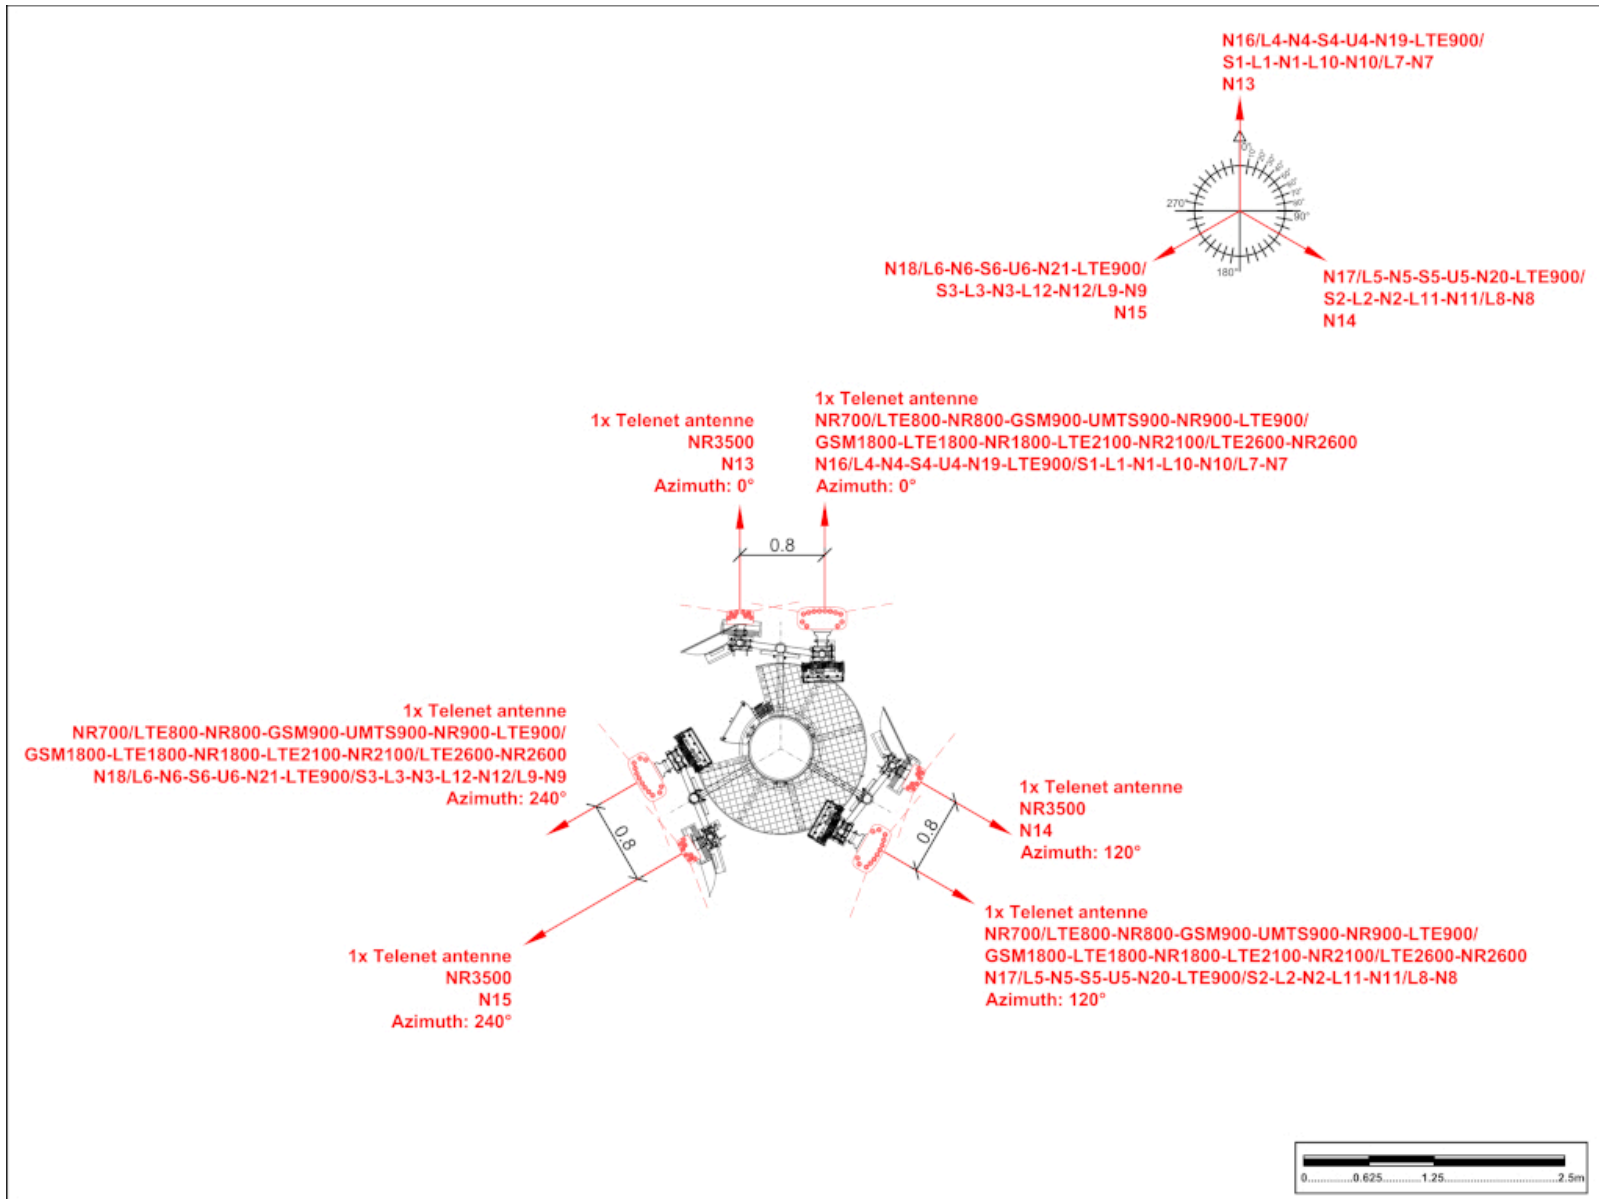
N16/L4-N4-S4-U4-N19-LTE900/
S1-L1-N1-L10-N10/L7-N7
N13

270°
90°
180°

N18/L6-N6-S6-U6-N21-LTE900/
S3-L3-N3-L12-N12/L9-N9
N15

N17/L5-N5-S5-U5-N20-LTE900/
S2-L2-N2-L11-N11/L8-N8
N14

1x Telenet antenne
NR3500
N13
Azimuth: 0°

1x Telenet antenne
NR700/LTE800-NR800-GSM900-UMTS900-NR900-LTE900/
GSM1800-LTE1800-NR1800-LTE2100-NR2100/LTE2600-NR2600
N16/L4-N4-S4-U4-N19-LTE900/S1-L1-N1-L10-N10/L7-N7
Azimuth: 0°

0.8

1x Telenet antenne
NR700/LTE800-NR800-GSM900-UMTS900-NR900-LTE900/
GSM1800-LTE1800-NR1800-LTE2100-NR2100/LTE2600-NR2600
N18/L6-N6-S6-U6-N21-LTE900/S3-L3-N3-L12-N12/L9-N9
Azimuth: 240°

0.8

0.8

1x Telenet antenne
NR3500
N14
Azimuth: 120°

1x Telenet antenne
NR700/LTE800-NR800-GSM900-UMTS900-NR900-LTE900/
GSM1800-LTE1800-NR1800-LTE2100-NR2100/LTE2600-NR2600
N17/L5-N5-S5-U5-N20-LTE900/S2-L2-N2-L11-N11/L8-N8
Azimuth: 120°

1x Telenet antenne
NR3500
N15
Azimuth: 240°

0 0.625 1.25 2.5m